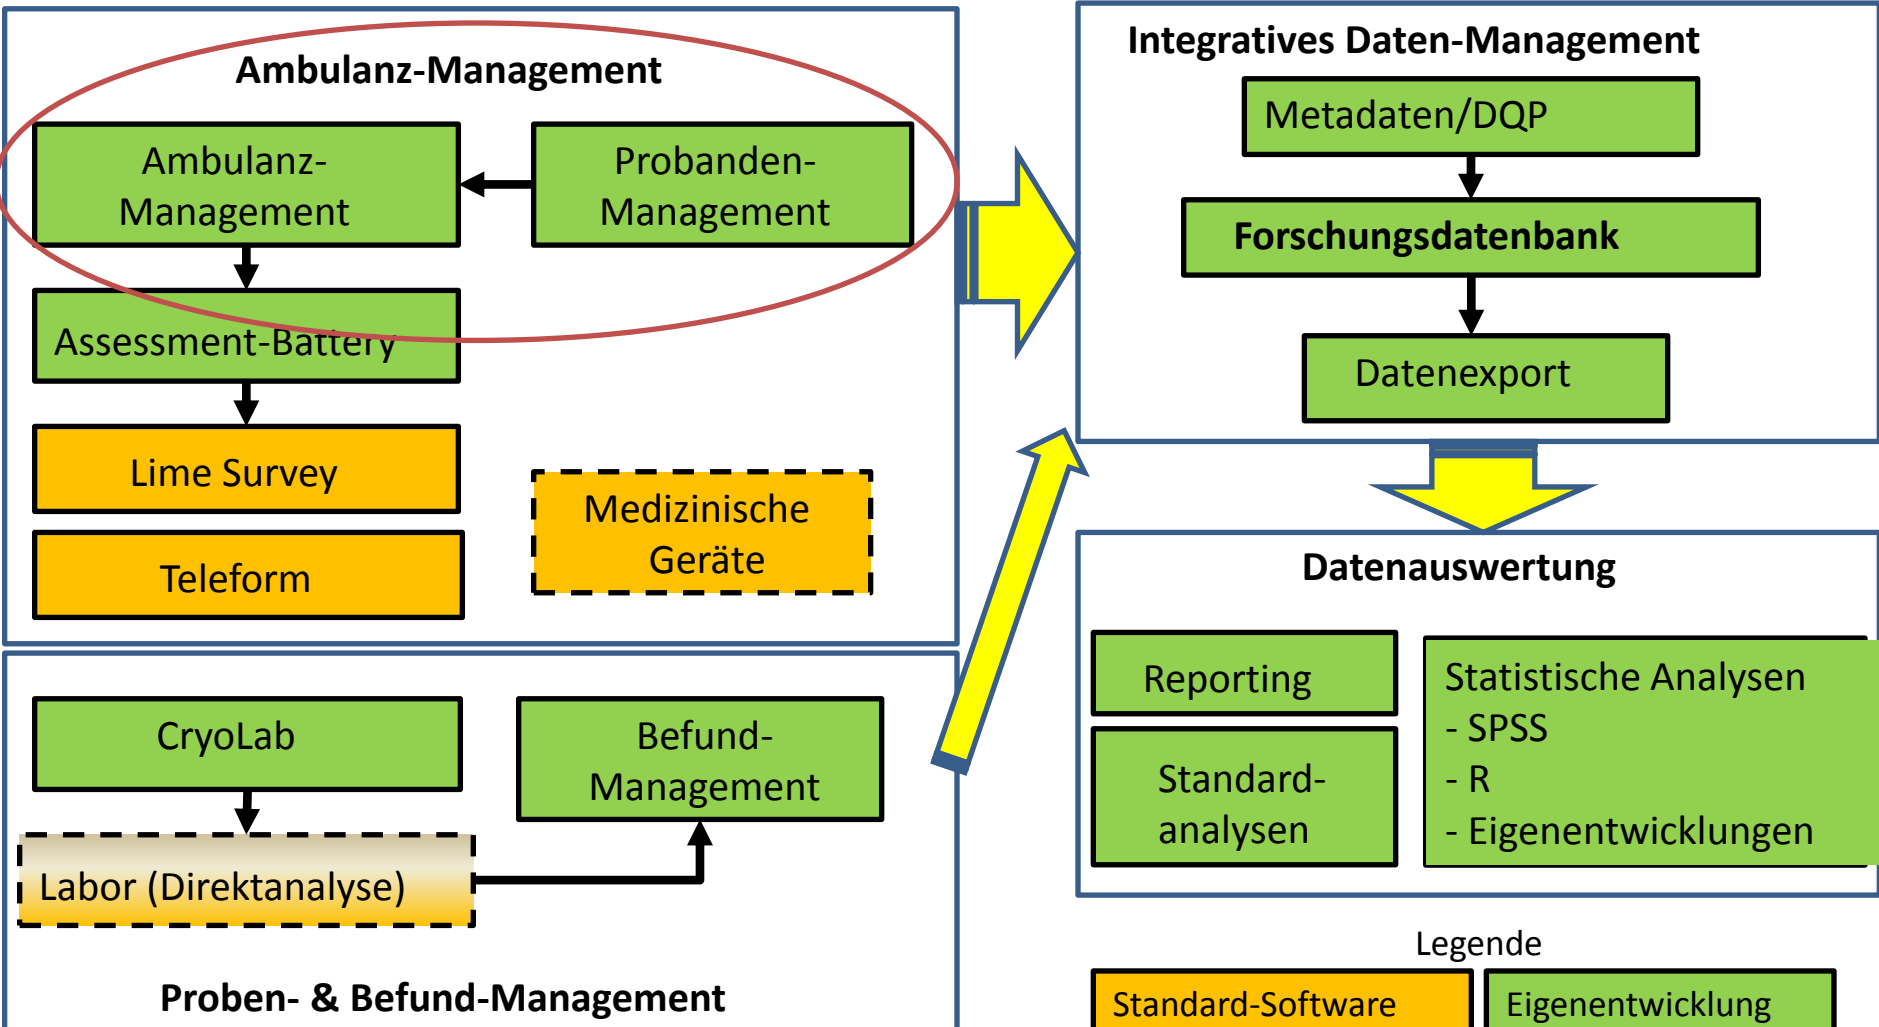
Ambulanz-Management

Ambulanz-Management

Probanden-Management

Assessment-Battery

Lime Survey

Teleform

Medizinische Geräte

CryoLab

Befund-Management

Labor (Direktanalyse)

Proben- & Befund-Management

Integratives Daten-Management

Metadaten/DQP

Forschungsdatenbank

Datenexport

Datenauswertung

Reporting

Standard-analysen

Statistische Analysen
- SPSS
- R
- Eigenentwicklungen

Legende

Standard-Software

Eigenentwicklung